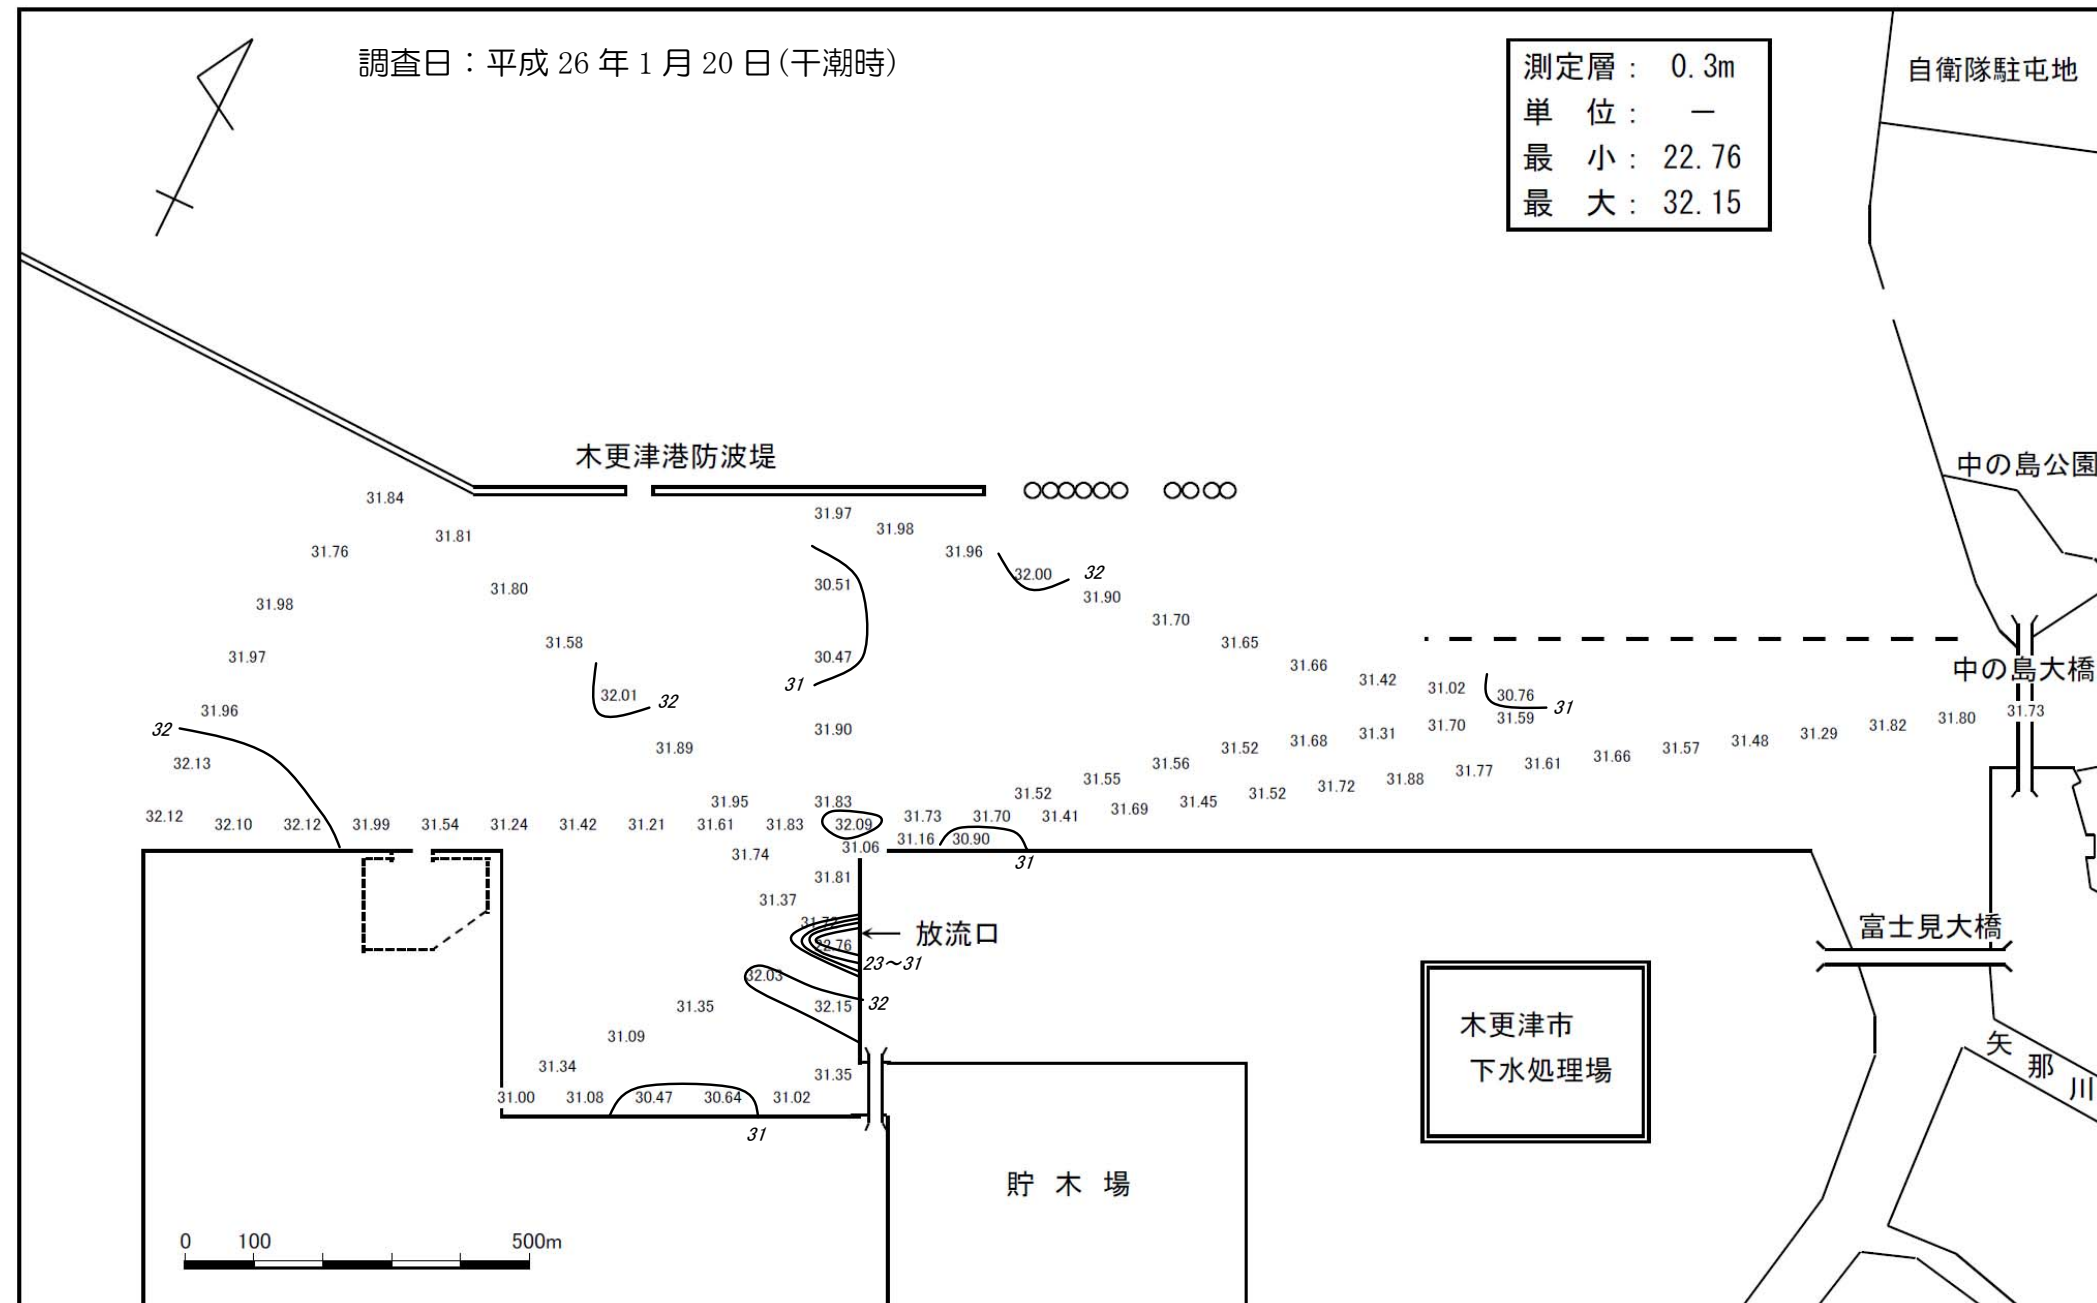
調査日：平成26年1月20日(干潮時)

測定層： 0.3m
単 位： －
最 小： 22.76
最 大： 32.15

自衛隊駐屯地

木更津港防波堤

中の島公園

中の島大橋

31.84
31.81
31.76
31.80
31.98
31.97
31.96
32
32.13
32.12 32.10 32.12 31.99 31.54 31.24 31.42 31.21 31.61 31.83
31.58
32.01 32
31.89
31.97
31.98
31.96
32.00 32
31.90
30.51
30.47
31
31.90
31.70
31.65
31.66
31.42
31.02
30.76
31.59 31
31.70
31.31
31.68
31.52
31.56
31.55
31.52
31.41
31.73 31.70
31.16 30.90
31
31.95
31.83
32.09
31.06
31.74
31.81
31.37
31.72
22.76
放流口
23～31
32.03
32.15 32
31.35
31.09
31.34
31.35
31.00 31.08 30.47 30.64 31.02
31
31.69
31.45
31.52
31.72
31.88
31.77
31.61
31.66
31.57
31.48
31.29
31.82
31.80
31.73

富士見大橋

木更津市
下水処理場

矢 那 川

貯 木 場

0 100 500m